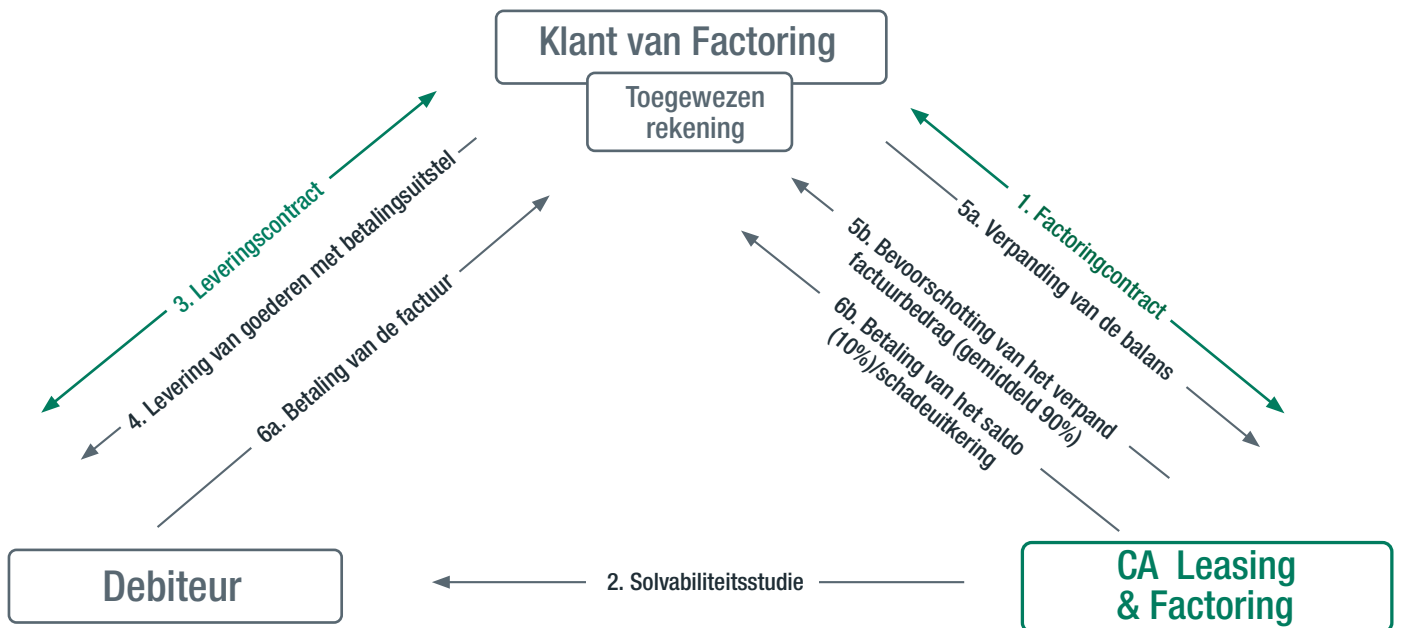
Klant van Factoring

Toegewezen rekening

3. Leveringscontract

4. Levering van goederen met betalingsuitstel

6a. Betaling van de factuur

1. Factoringcontract

5a. Verpanding van de balans

5b. Bevoorschotting van het verpand factuurbedrag (gemiddeld 90%)

6b. Betaling van het saldo (10%)/schadeuitkering

Debiteur

2. Solvabiliteitsstudie

CA Leasing & Factoring